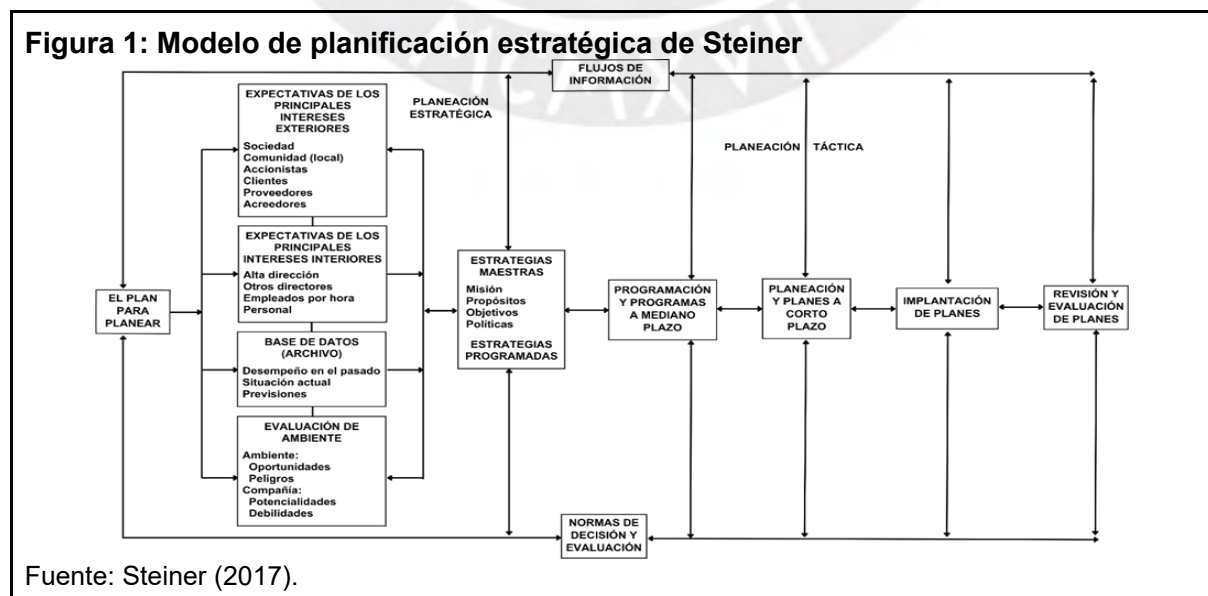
Figura 1: Modelo de planificación estratégica de Steiner

FLUJOS DE INFORMACIÓN

EXPECTATIVAS DE LOS PRINCIPALES INTERESES EXTERIORES
Sociedad
Comunidad (local)
Accionistas
Clientes
Proveedores
Acreedores

PLANEACIÓN ESTRATÉGICA

PLANEACIÓN TÁCTICA

EXPECTATIVAS DE LOS PRINCIPALES INTERESES INTERIORES
Alta dirección
Otros directores
Empleados por hora
Personal

EL PLAN PARA PLANEAR

ESTRATEGIAS MAESTRAS
Misión
Propósitos
Objetivos
Políticas
ESTRATEGIAS PROGRAMADAS

PROGRAMACIÓN Y PROGRAMAS A MEDIANO PLAZO

PLANEACIÓN Y PLANES A CORTO PLAZO

IMPLANTACIÓN DE PLANES

REVISIÓN Y EVALUACIÓN DE PLANES

BASE DE DATOS (ARCHIVO)
Desempeño en el pasado
Situación actual
Previsiones

EVALUACIÓN DE AMBIENTE
Ambiente:
Oportunidades
Peligros
Compañía:
Potencialidades
Debilidades

NORMAS DE DECISIÓN Y EVALUACIÓN

Fuente: Steiner (2017).